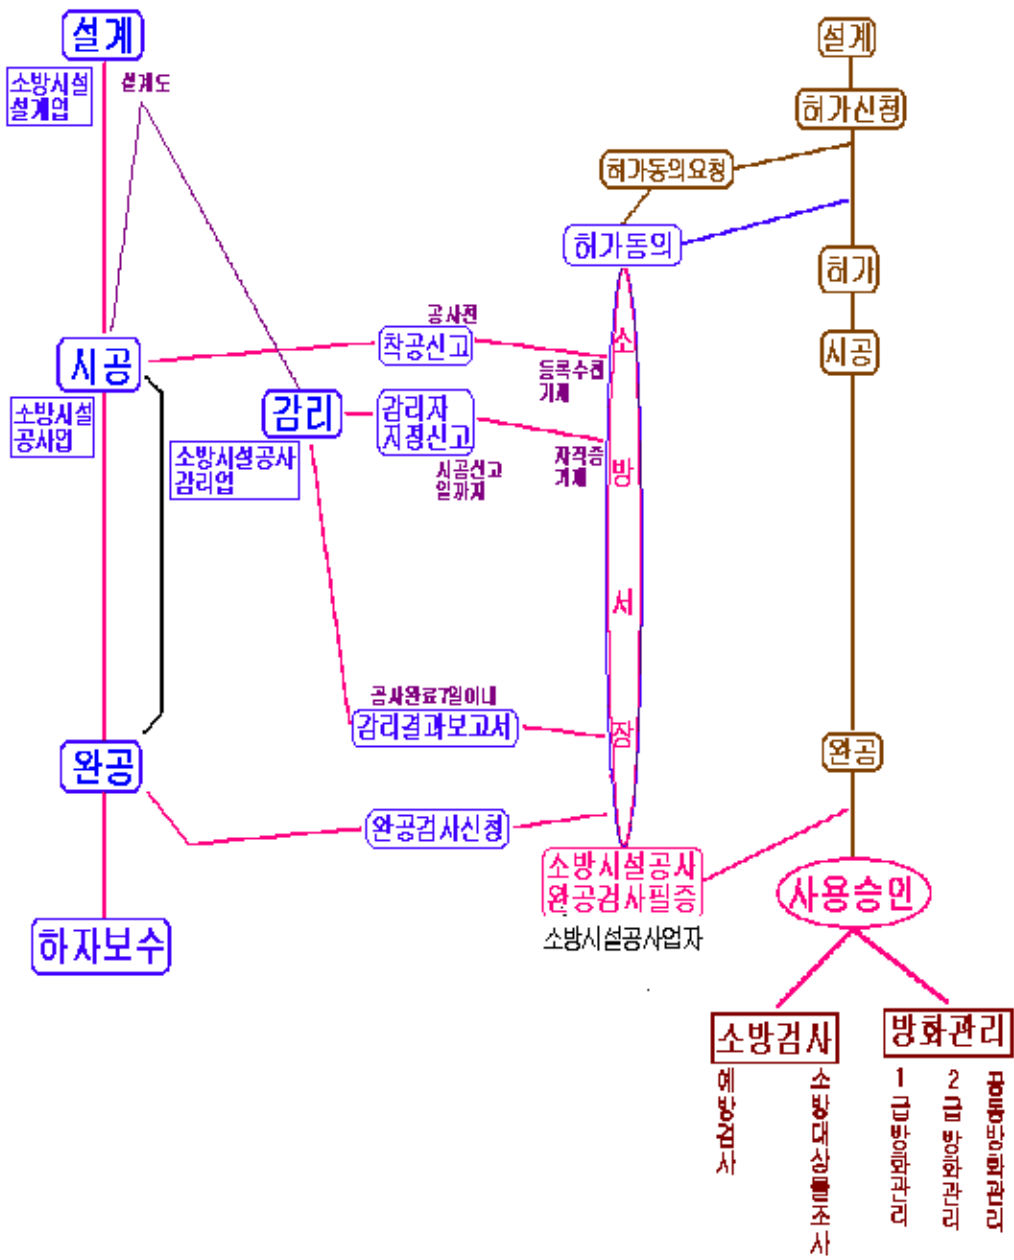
설계

소방시설 설계업

설계도

시공

소방시설 공사업

감리

소방시설공사 감리업

공사전

착공신고

등록수첩 기재

감리자 지정신고

자격증 기재

시공신고 일까지

공사완료7일이내

감리결과보고서

완공

완공검사신청

하자보수

소방서장

소방시설공사 완공검사필증

소방시설공사업자

설계

허가신청

허가동의요청

허가동의

허가

시공

완공

사용승인

소방검사

예방검사

소방대상물조사

방화관리

1급방화관리

2급방화관리

공동방화관리